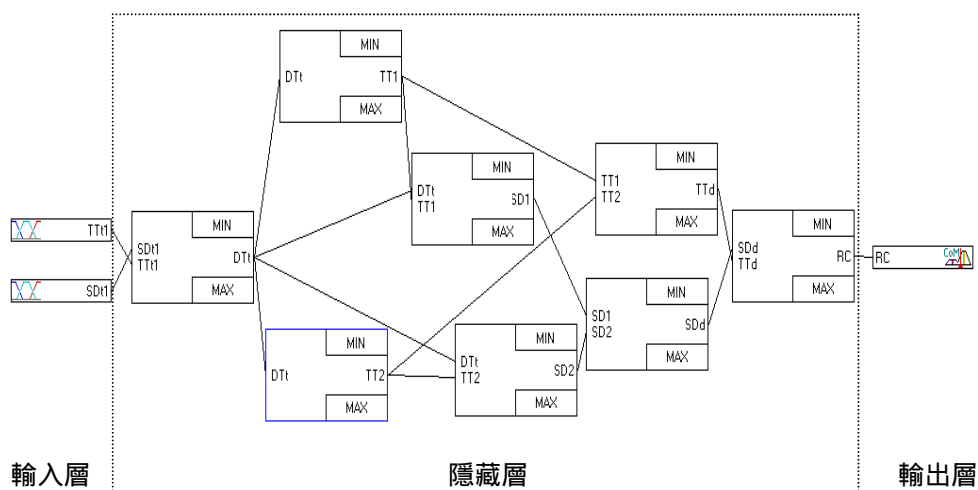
TTt1

SDt1

SDt1
TTt1
MIN
DTt
MAX

DTt
MIN
TT1
MAX

DTt
TT1
MIN
SD1
MAX

DTt
MIN
TT2
MAX

DTt
TT2
MIN
SD2
MAX

TT1
TT2
MIN
TTd
MAX

SD1
SD2
MIN
SDd
MAX

SDd
TTd
MIN
RC
MAX

RC
CoM

輸入層

隱藏層

輸出層